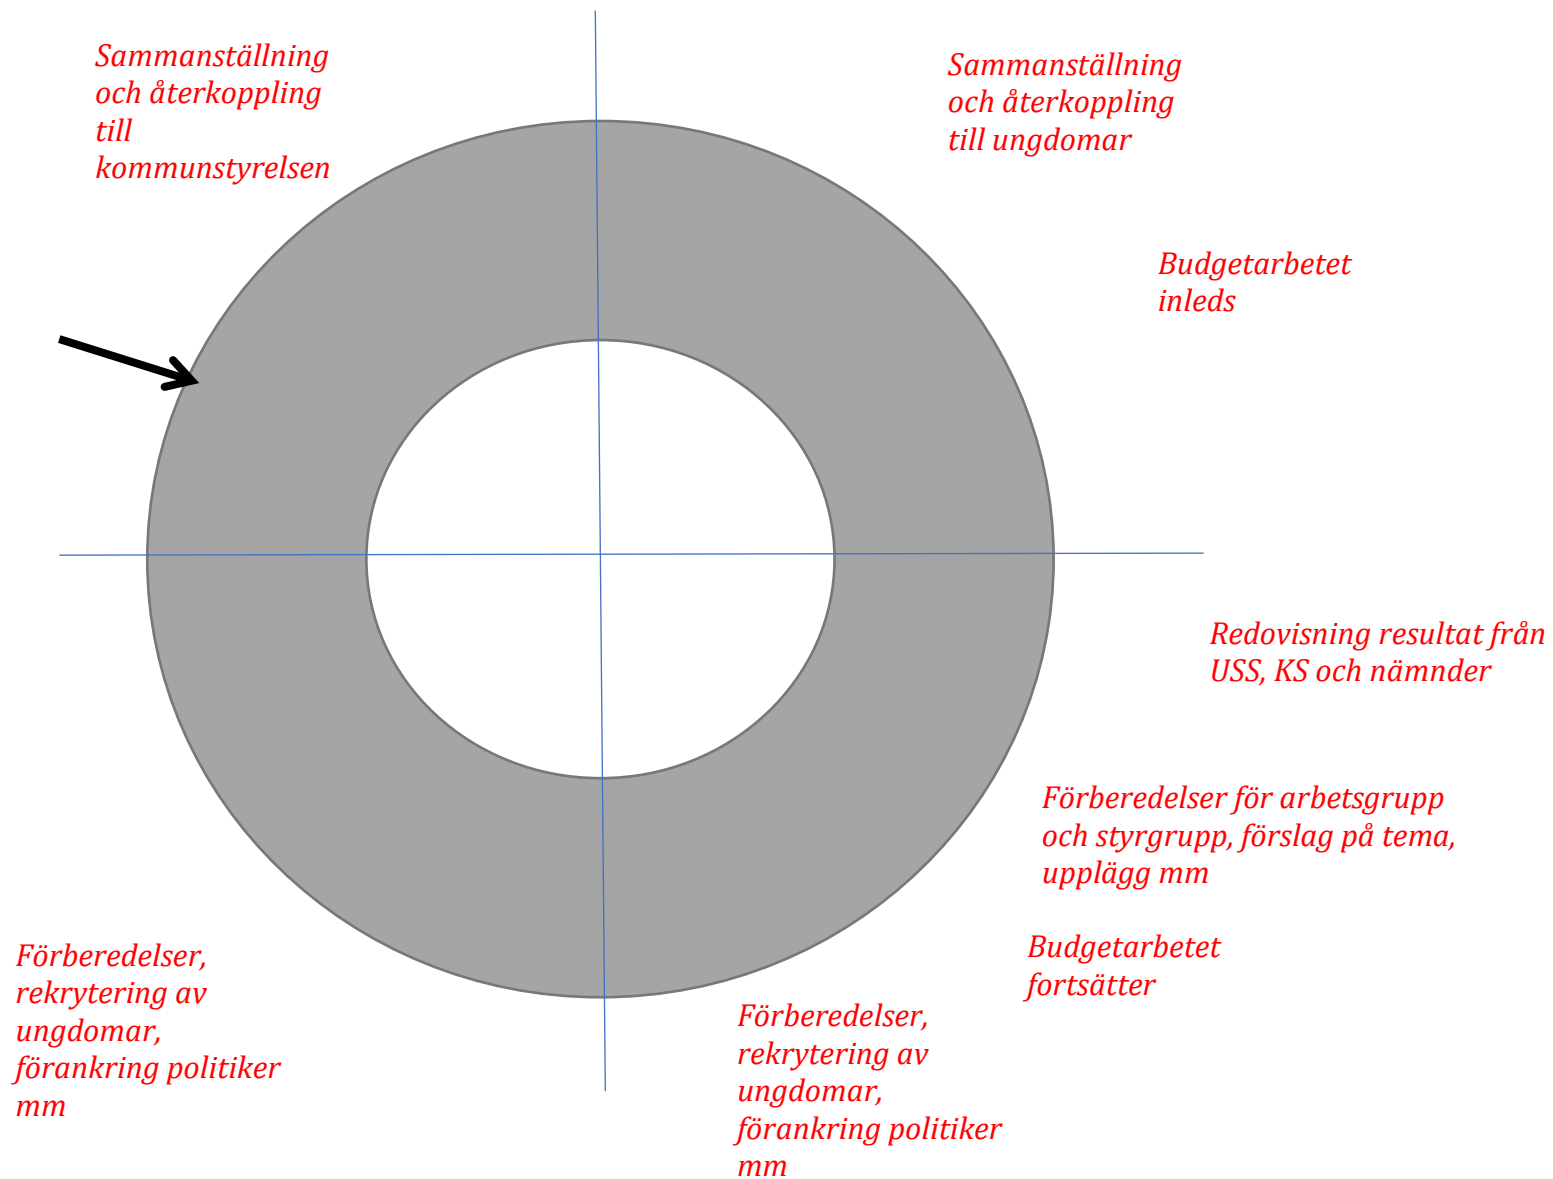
Sammanställning och återkoppling till kommunstyrelsen

Sammanställning och återkoppling till ungdomar

Budgetarbetet inleds

Redovisning resultat från USS, KS och nämnder

Förberedelser för arbetsgrupp och styrgrupp, förslag på tema, upplägg mm

Budgetarbetet fortsätter

Förberedelser, rekrytering av ungdomar, förankring politiker mm

Förberedelser, rekrytering av ungdomar, förankring politiker mm